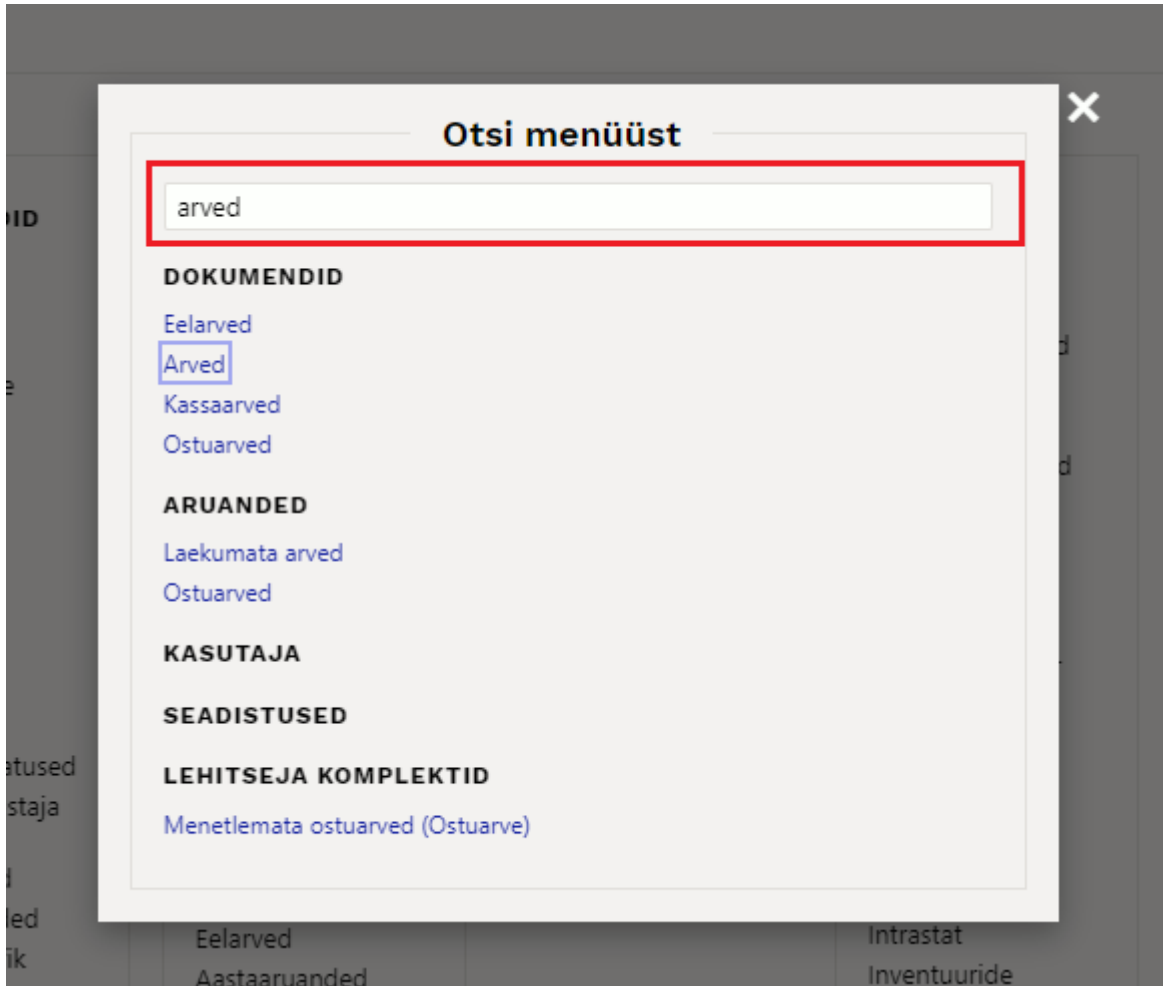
Otsi menüüst

arved

DOKUMENDID

Eelarved
Arved
Kassaarved
Ostuarved

ARUANDED

Laekumata arved
Ostuarved

KASUTAJA

SEADISTUSED

LEHITSEJA KOMPLEKTID

Menetlemata ostuarved (Ostuarve)

ID
e
d
d
atused
staja
d
led
ik

Eelarved
Aastaaruanded

Intrastat
Inventuuride